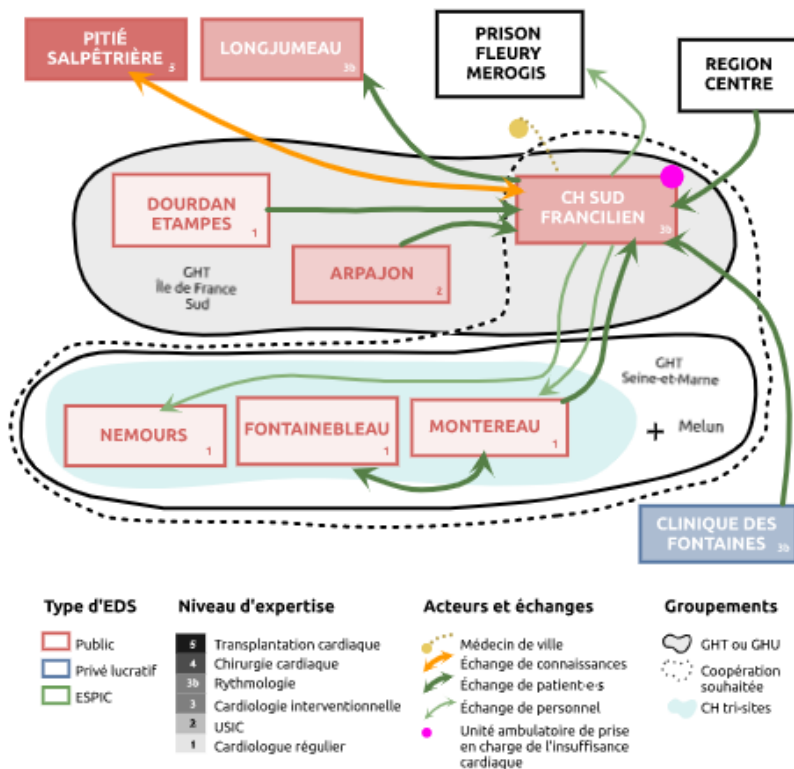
PITIÉ SALPÊTRIÈRE 3

LONGJUMEAU 3b

PRISON FLEURY MEROGIS

REGION CENTRE

DOURDAN ETAMPES 1

CH SUD FRANCILIEN 3b

ARPAJON 2

GHT Île de France Sud

GHT Seine-et-Marne

NEMOURS 1

FONTAINEBLEAU 1

MONTEREAU 1

+ Melun

CLINIQUE DES FONTAINES 3b

Type d'EDS
Public
Privé lucratif
ESPIC

Niveau d'expertise
5 Transplantation cardiaque
4 Chirurgie cardiaque
3b Rythmologie
3 Cardiologie interventionnelle
2 USIC
1 Cardiologue régulier

Acteurs et échanges
Médecin de ville
Échange de connaissances
Échange de patient·e·s
Échange de personnel
Unité ambulatoire de prise en charge de l'insuffisance cardiaque

Groupements
GHT ou GHU
Coopération souhaitée
CH tri-sites